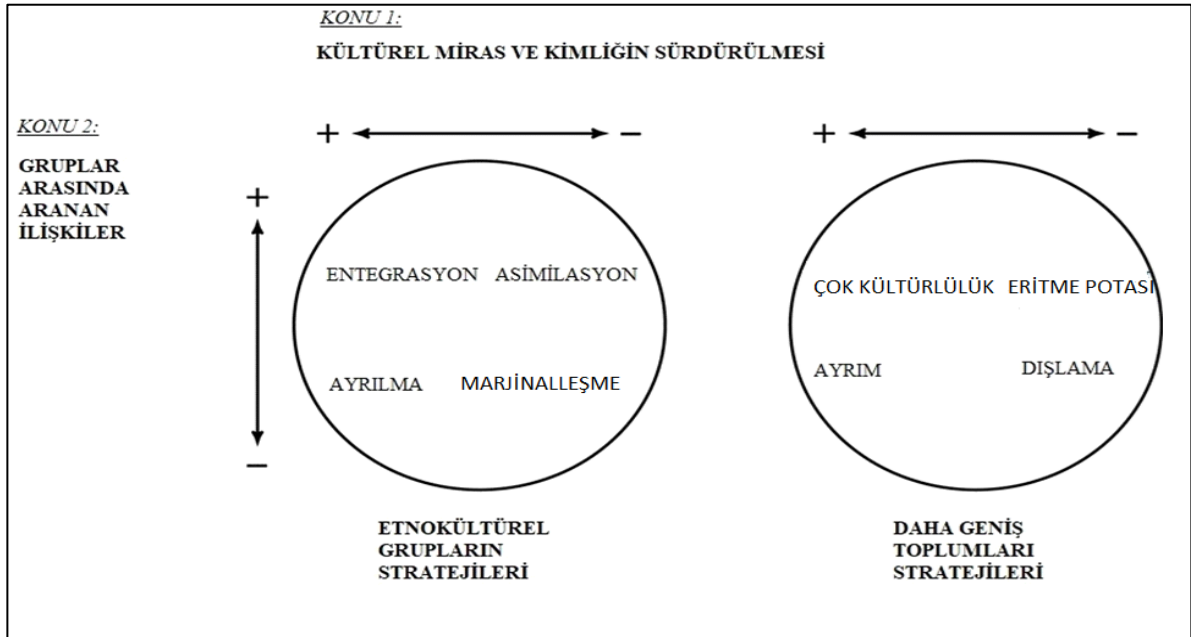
KONU 1:

KÜLTÜREL MİRAS VE KİMLİĞİN SÜRDÜRÜLMESİ

KONU 2:

GRUPLAR ARASINDA ARANAN İLİŞKİLER

+ −

+ −

+

−

ENTEGRASYON ASİMİLASYON

AYRILMA MARJİNALLEŞME

ÇOK KÜLTÜRLÜLÜK ERİTME POTASI

AYRIM DIŞLAMA

ETNOKÜLTÜREL GRUPLARIN STRATEJİLERİ

DAHA GENİŞ TOPLUMLARI STRATEJİLERİ